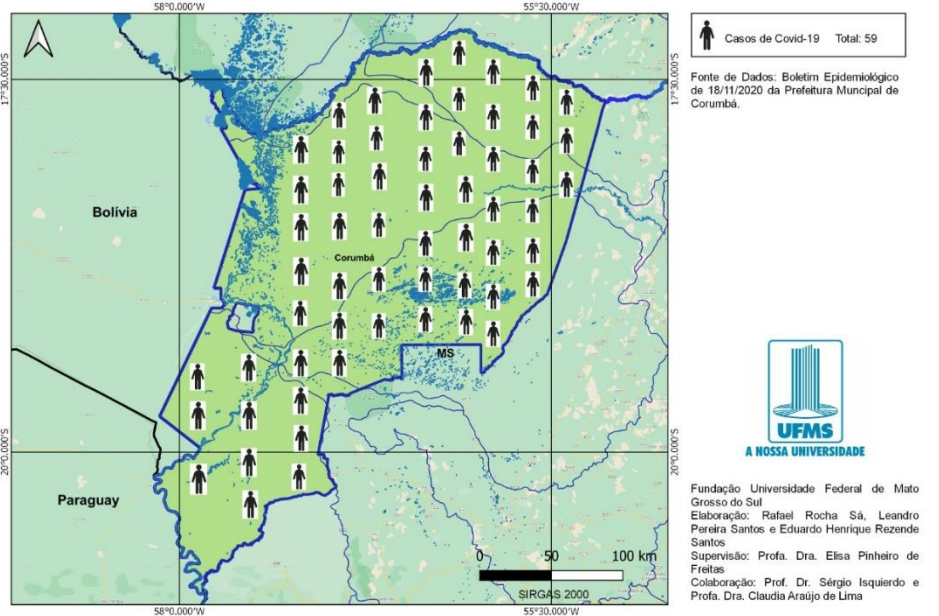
58°0.000'W

55°30.000'W

17°30.000'S

17°30.000'S

Bolívia

Corumbá

MS

Paraguay

20°0.000'S

20°0.000'S

0 50 100 km

SIRGAS 2000

58°0.000'W

55°30.000'W

Casos de Covid-19 Total: 59

Fonte de Dados: Boletim Epidemiológico de 18/11/2020 da Prefeitura Muncipal de Corumbá.

UFMS

A NOSSA UNIVERSIDADE

Fundação Universidade Federal de Mato Grosso do Sul
Elaboração: Rafael Rocha Sá, Leandro Pereira Santos e Eduardo Henrique Rezende Santos
Supervisão: Profa. Dra. Elisa Pinheiro de Freitas
Colaboração: Prof. Dr. Sérgio Isquierdo e Profa. Dra. Claudia Araújo de Lima